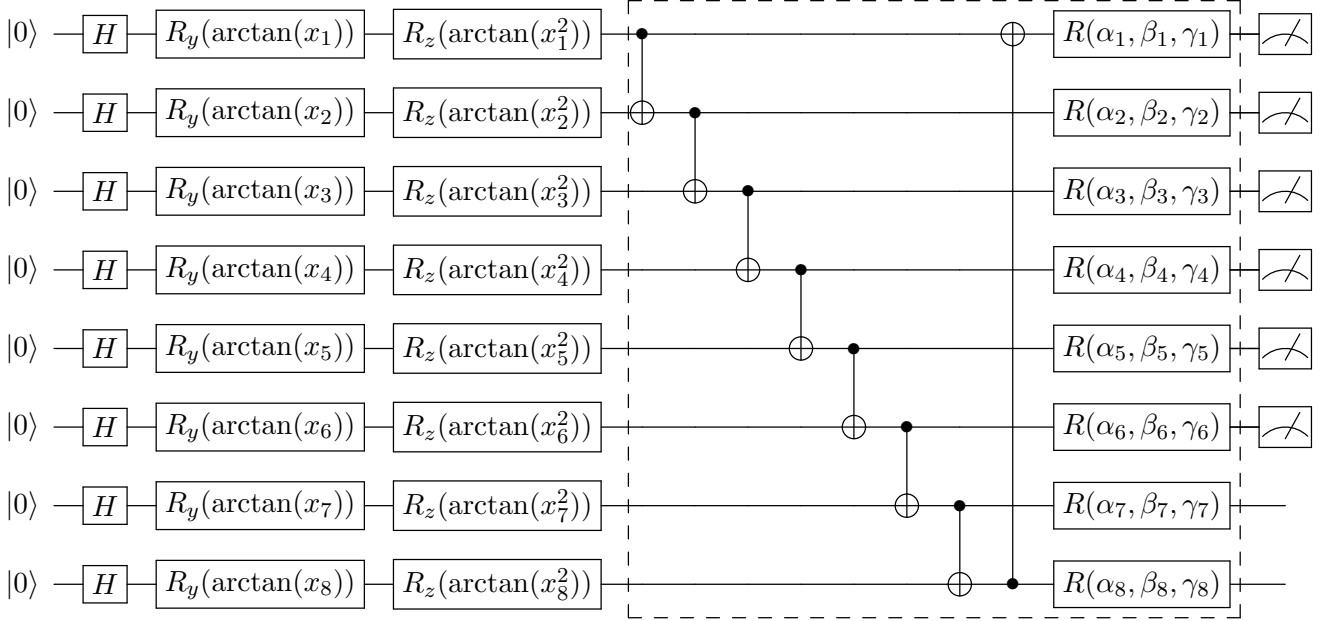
$|0\rangle$ $H$ $R_y(\arctan(x_1))$ $R_z(\arctan(x_1^2))$ $R(\alpha_1, \beta_1, \gamma_1)$

$|0\rangle$ $H$ $R_y(\arctan(x_2))$ $R_z(\arctan(x_2^2))$ $R(\alpha_2, \beta_2, \gamma_2)$

$|0\rangle$ $H$ $R_y(\arctan(x_3))$ $R_z(\arctan(x_3^2))$ $R(\alpha_3, \beta_3, \gamma_3)$

$|0\rangle$ $H$ $R_y(\arctan(x_4))$ $R_z(\arctan(x_4^2))$ $R(\alpha_4, \beta_4, \gamma_4)$

$|0\rangle$ $H$ $R_y(\arctan(x_5))$ $R_z(\arctan(x_5^2))$ $R(\alpha_5, \beta_5, \gamma_5)$

$|0\rangle$ $H$ $R_y(\arctan(x_6))$ $R_z(\arctan(x_6^2))$ $R(\alpha_6, \beta_6, \gamma_6)$

$|0\rangle$ $H$ $R_y(\arctan(x_7))$ $R_z(\arctan(x_7^2))$ $R(\alpha_7, \beta_7, \gamma_7)$

$|0\rangle$ $H$ $R_y(\arctan(x_8))$ $R_z(\arctan(x_8^2))$ $R(\alpha_8, \beta_8, \gamma_8)$